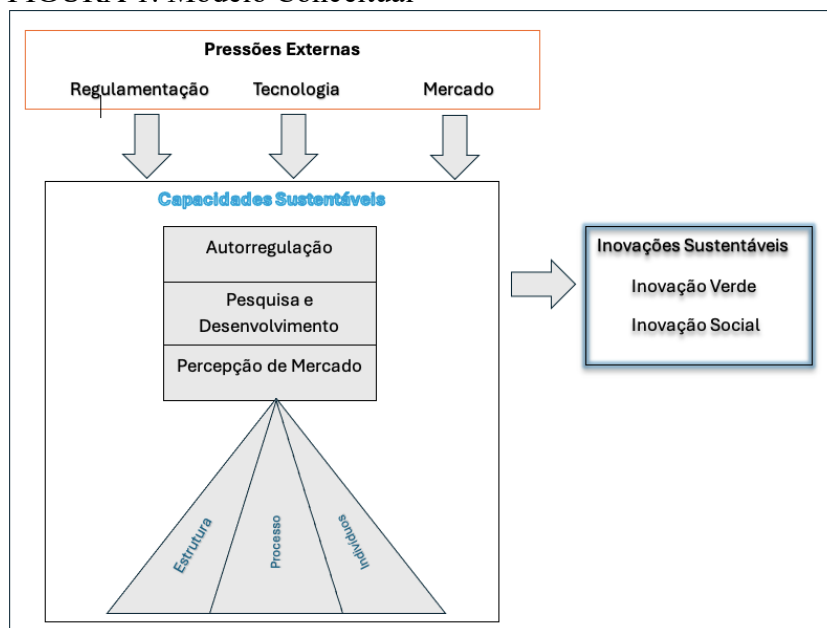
FIGURA 1: Modelo Conceitual

Pressões Externas
Regulamentação Tecnologia Mercado

Capacidades Sustentáveis

Autorregulação

Pesquisa e Desenvolvimento

Percepção de Mercado

Estrutura
Processo
Indivíduos

Inovações Sustentáveis
Inovação Verde
Inovação Social